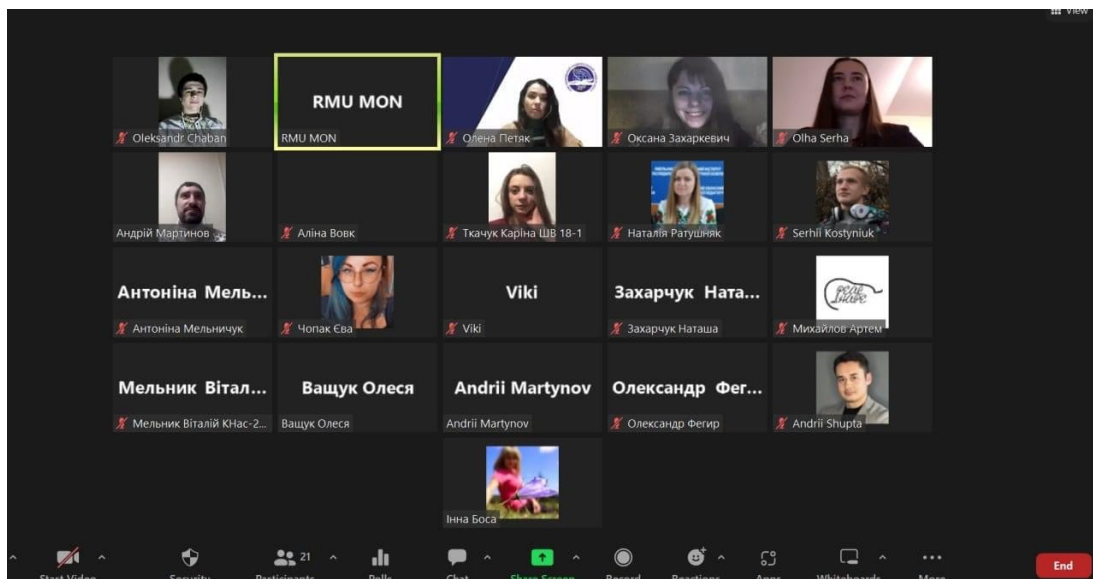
View

Oleksandr Chaban

RMU MON

RMU MON

Олена Петяк

Оксана Захаркевич

Olha Serha

Андрій Мартинов

Аліна Вовк

Ткачук Каріна ШВ 18-1

Наталія Ратушняк

Serhii Kostyniuk

Антоніна Мель...

Антоніна Мельничук

Чопак Єва

Viki

Viki

Захарчук Ната...

Захарчук Наташа

Михайлов Артем

Мельник Вітал...

Мельник Віталій КНас-2...

Ващук Олеся

Ващук Олеся

Andrii Martynov

Andrii Martynov

Олександр Фег...

Олександр Фегир

Andrii Shupta

Інна Боса

Start Video

Security

21

Participants

Polls

Chat

Share Screen

Record

Reactions

Apps

Whiteboards

More

End